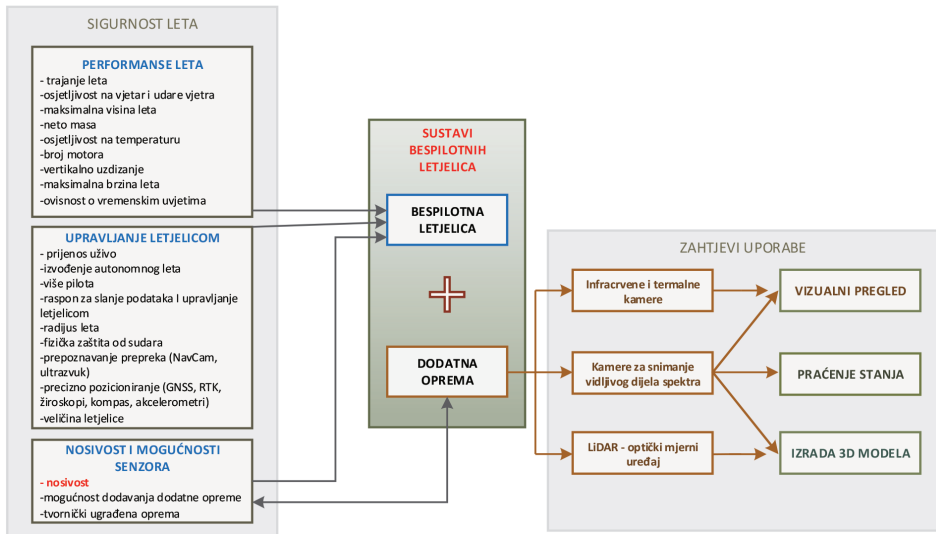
SIGURNOST LETA

PERFORMANSE LETA
- trajanje leta
-osjetljivost na vjetar i udare vjetra
-maksimalna visina leta
-neto masa
-osjetljivost na temperaturu
-broj motora
-vertikalno uzdizanje
-maksimalna brzina leta
-ovisnost o vremenskim uvjetima

UPRAVLJANJE LETJELICOM
- prijenos uživo
-izvođenje autonomnog leta
-više pilota
-raspon za slanje podataka I upravljanje letjelicom
-radijus leta
-fizička zaštita od sudara
-prepoznavanje prepreka (NavCam, ultrazvuk)
-precizno pozicioniranje (GNSS, RTK, žiroskopi, kompas, akcelerometri)
-veličina letjelice

NOSIVOST I MOGUĆNOSTI SENZORA
- nosivost
-mogućnost dodavanja dodatne opreme
-tvornički ugrađena oprema

SUSTAVI BESPILOTNIH LETJELICA

BESPILOTNA LETJELICA

DODATNA OPREMA

ZAHTJEVI UPORABE

Infracrvene i termalne kamere

Kamere za snimanje vidljivog dijela spektra

LiDAR - optički mjerni uređaj

VIZUALNI PREGLED

PRAĆENJE STANJA

IZRADA 3D MODELA